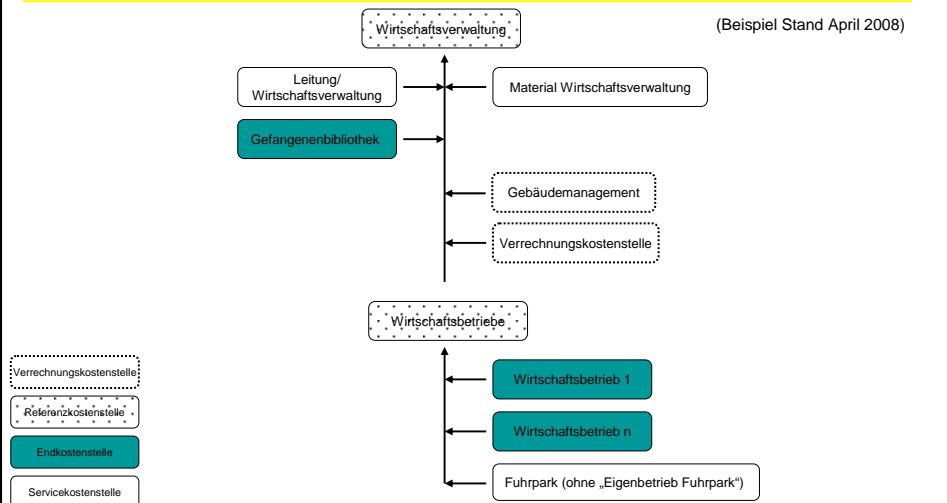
Wirtschaftsverwaltung

(Beispiel Stand April 2008)

Leitung/ Wirtschaftsverwaltung

Material Wirtschaftsverwaltung

Gefangenenbibliothek

Gebäudemanagement

Verrechnungskostenstelle

Wirtschaftsbetriebe

Wirtschaftsbetrieb 1

Wirtschaftsbetrieb n

Fuhrpark (ohne „Eigenbetrieb Fuhrpark")

Verrechnungskostenstelle

Referenzkostenstelle

Endkostenstelle

Servicekostenstelle